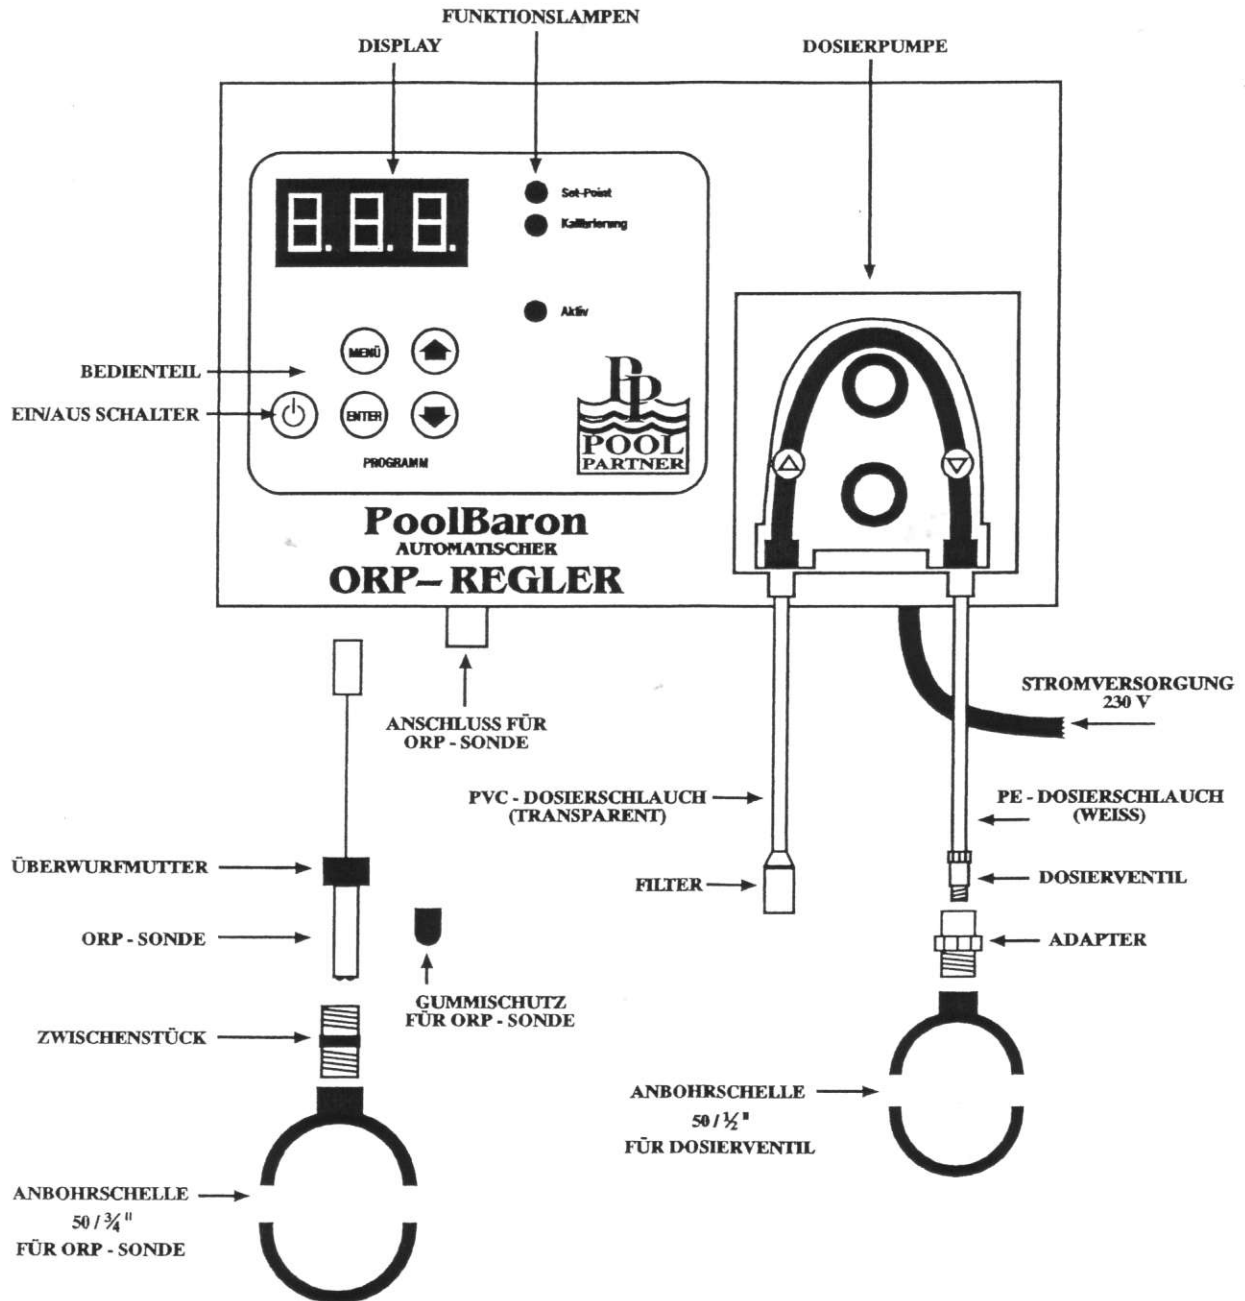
FUNKTIONSLAMPEN

DISPLAY

DOSIERPUMPE

8.8.8.

Set-Point

Kalibrierung

Aktiv

BEDIENTEIL

EIN/AUS SCHALTER

MENÜ

ENTER

PROGRAMM

PP
POOL
PARTNER

PoolBaron
AUTOMATISCHER
ORP– REGLER

STROMVERSORGUNG
230 V

ANSCHLUSS FÜR
ORP - SONDE

PVC - DOSIERSCHLAUCH
(TRANSPARENT)

PE - DOSIERSCHLAUCH
(WEISS)

ÜBERWURFMUTTER

FILTER

DOSIERVENTIL

ORP - SONDE

ADAPTER

GUMMISCHUTZ
FÜR ORP - SONDE

ZWISCHENSTÜCK

ANBOHRSCHELLE
50 / $\frac{1}{2}$"
FÜR DOSIERVENTIL

ANBOHRSCHELLE
50 / $\frac{3}{4}$"
FÜR ORP - SONDE